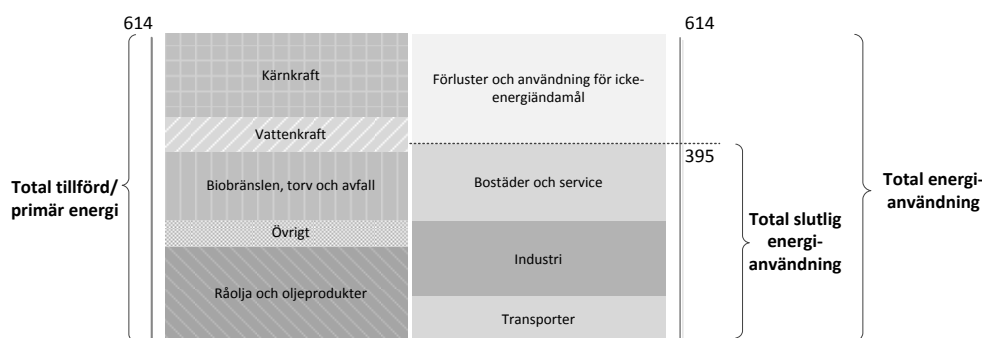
614

Total tillförd/ primär energi

Kärnkraft

Vattenkraft

Biobränslen, torv och avfall

Övrigt

Råolja och oljeprodukter

Förluster och användning för icke-energiändamål

Bostäder och service

Industri

Transporter

614

395

Total slutlig energi-användning

Total energi-användning